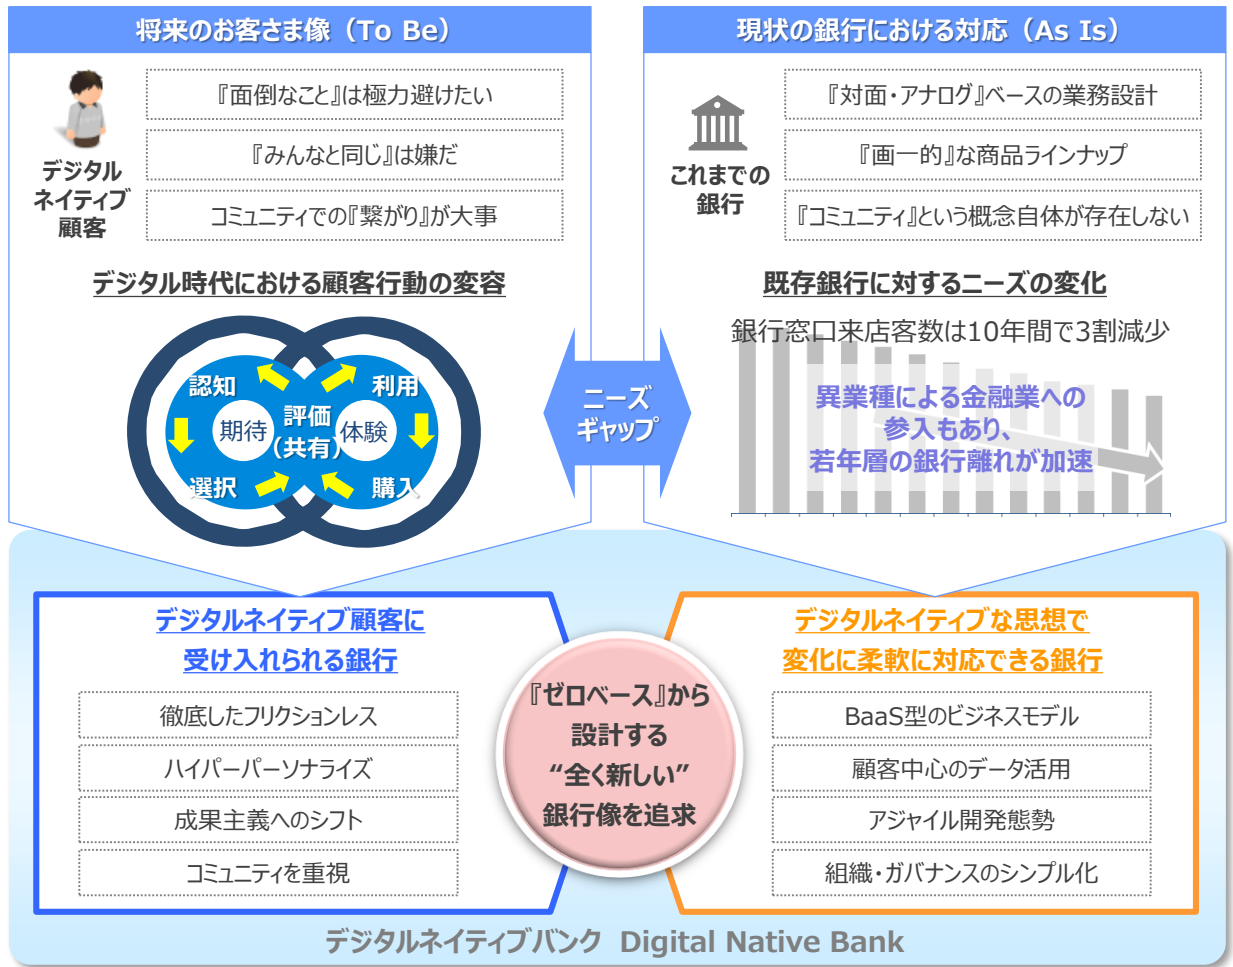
将来のお客さま像（To Be）

デジタルネイティブ顧客

『面倒なこと』は極力避けたい

『みんなと同じ』は嫌だ

コミュニティでの『繋がり』が大事

デジタル時代における顧客行動の変容

認知
利用
期待
評価（共有）
体験
選択
購入

現状の銀行における対応（As Is）

これまでの銀行

『対面・アナログ』ベースの業務設計

『画一的』な商品ラインナップ

『コミュニティ』という概念自体が存在しない

既存銀行に対するニーズの変化

銀行窓口来店客数は10年間で3割減少

異業種による金融業への参入もあり、若年層の銀行離れが加速

ニーズギャップ

デジタルネイティブ顧客に受け入れられる銀行

徹底したフリクションレス

ハイパーパーソナライズ

成果主義へのシフト

コミュニティを重視

『ゼロベース』から設計する“全く新しい”銀行像を追求

デジタルネイティブな思想で変化に柔軟に対応できる銀行

BaaS型のビジネスモデル

顧客中心のデータ活用

アジャイル開発態勢

組織・ガバナンスのシンプル化

デジタルネイティブバンク Digital Native Bank